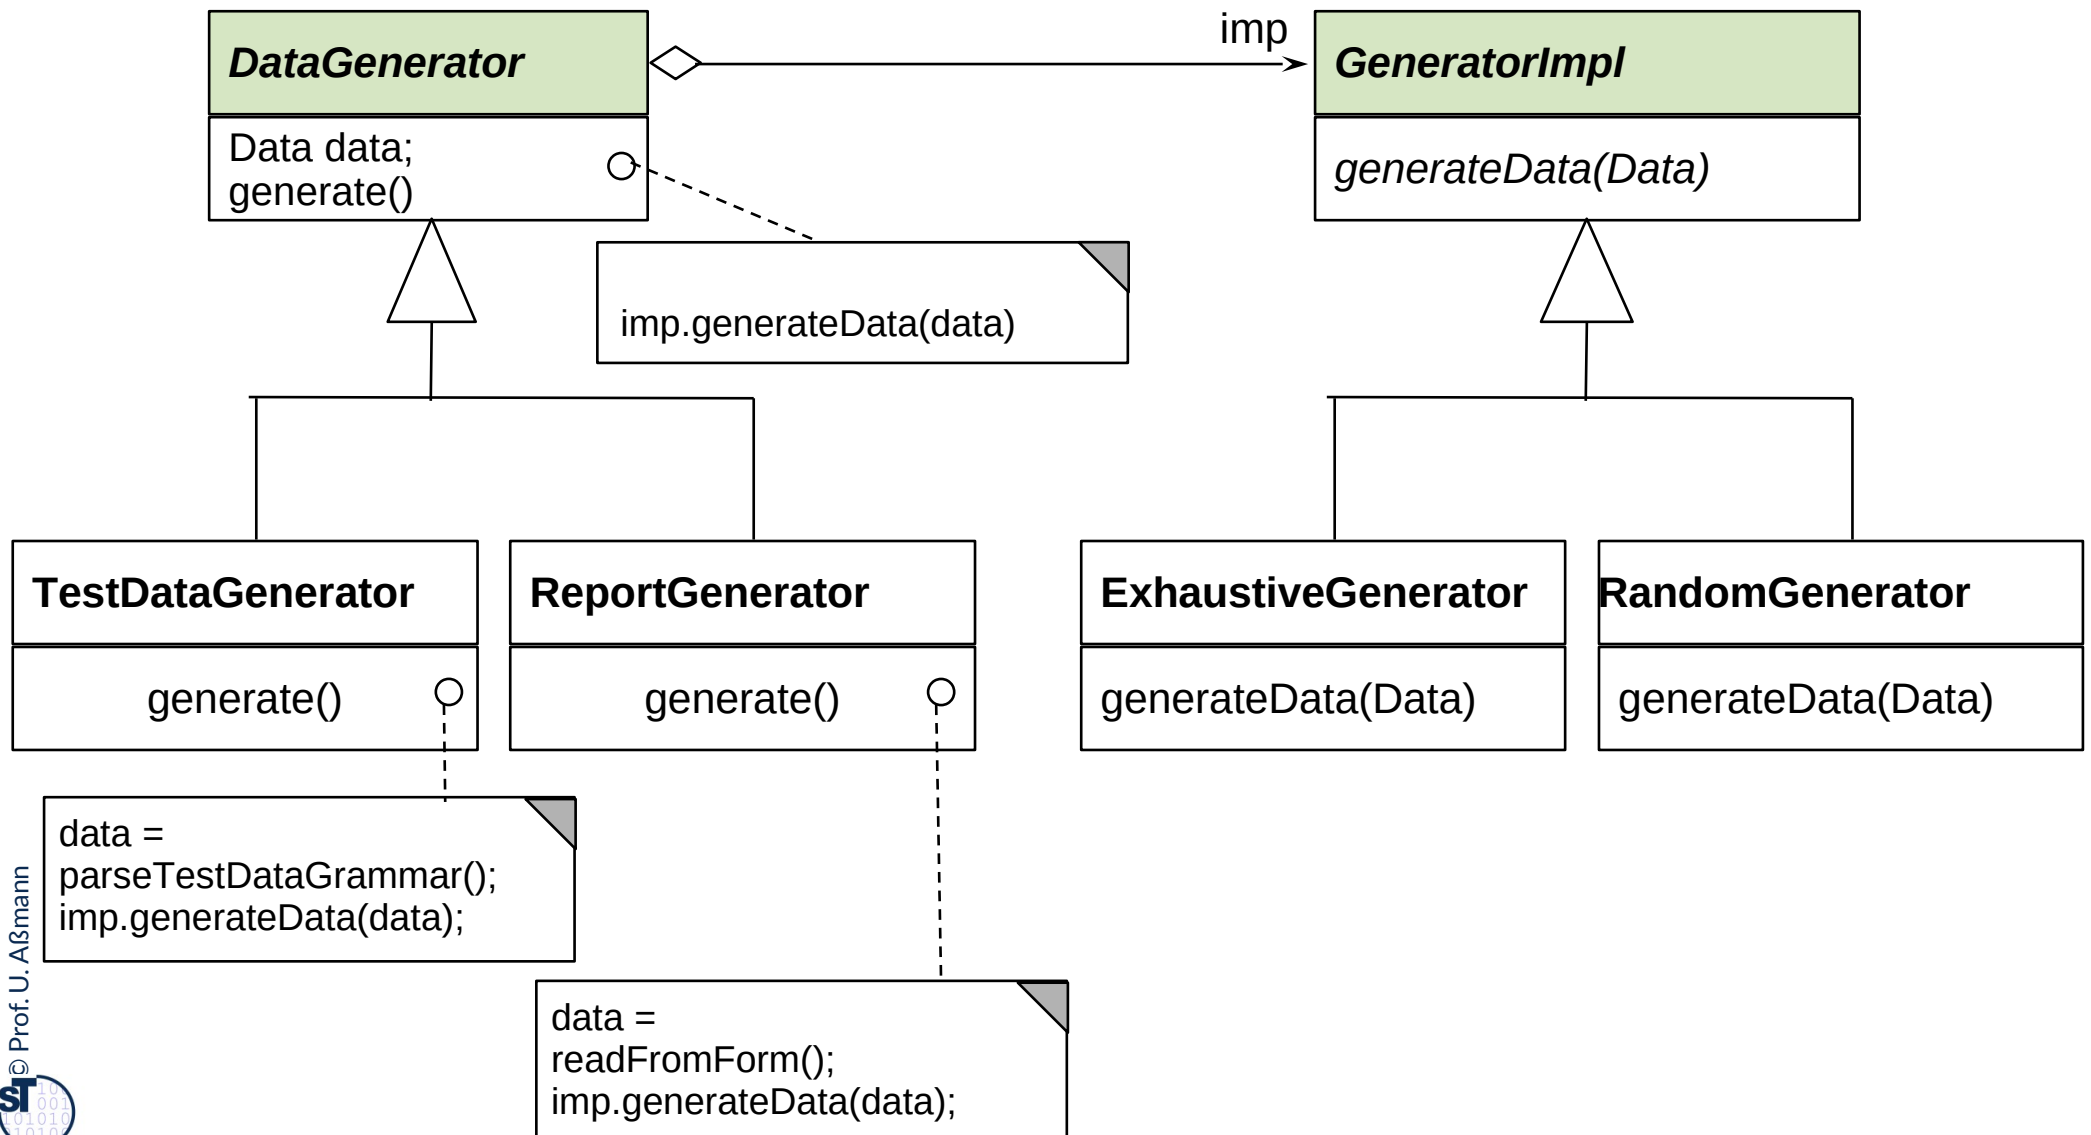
DataGenerator

Data data;
generate()

imp

GeneratorImpl

generateData(Data)

imp.generateData(data)

TestDataGenerator

generate()

ReportGenerator

generate()

ExhaustiveGenerator

generateData(Data)

RandomGenerator

generateData(Data)

data =
parseTestDataGrammar();
imp.generateData(data);

data =
readFromForm();
imp.generateData(data);

© Prof. U. Aßmann

ST